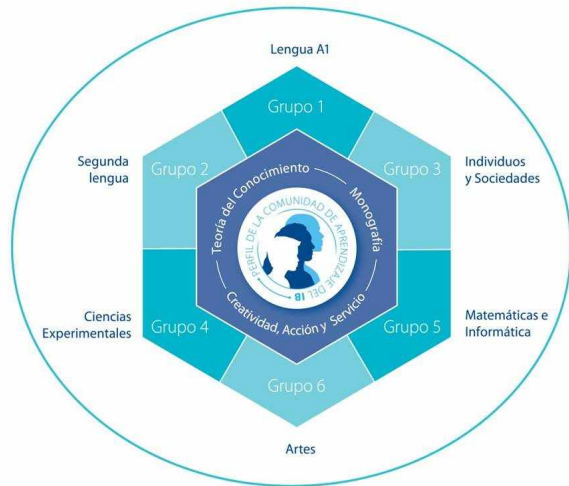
Lengua A1

Grupo 1

Segunda lengua

Grupo 2

Grupo 3

Individuos y Sociedades

Teoría del Conocimiento

Monografía

PERFIL DE LA COMUNIDAD DE APRENDIZAJE DEL IB

Creatividad, Acción y Servicio

Ciencias Experimentales

Grupo 4

Grupo 5

Matemáticas e Informática

Grupo 6

Artes